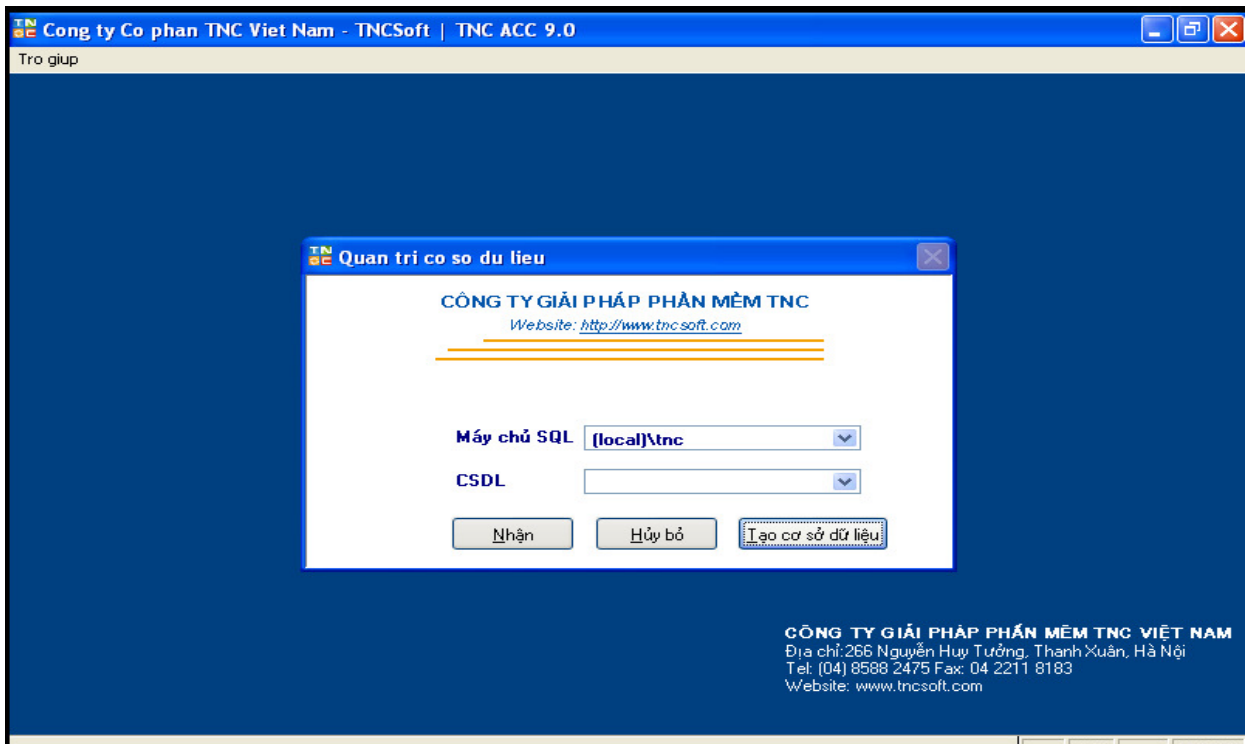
Cong ty Co phan TNC Viet Nam - TNCSoft | TNC ACC 9.0

Tro giup

Quan tri co so du lieu

CÔNG TY GIẢI PHÁP PHẦN MỀM TNC
Website: http://www.tncsoft.com

Máy chủ SQL (local)\tnc

CSDL

Nhận Hủy bỏ Tạo cơ sở dữ liệu

CÔNG TY GIẢI PHÁP PHẦN MỀM TNC VIỆT NAM
Địa chỉ:266 Nguyễn Huy Tưởng, Thanh Xuân, Hà Nội
Tel: (04) 8588 2475 Fax: 04 2211 8183
Website: www.tncsoft.com